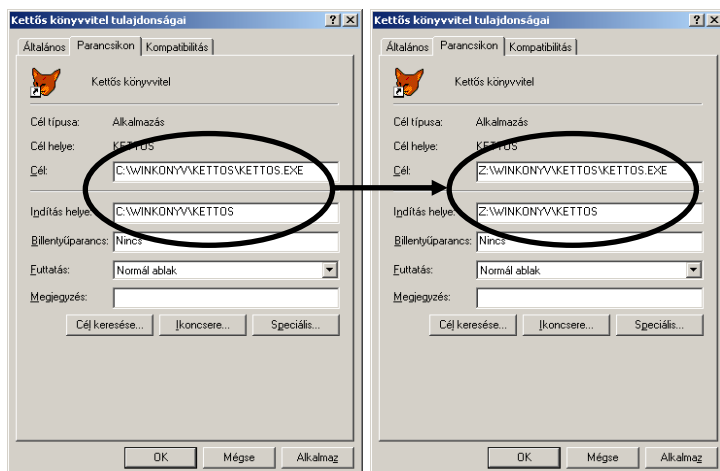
Kettős könyvvitel tulajdonságai

?

×

Általános

Parancsikon

Kompatibilitás

Kettős könyvvitel

Cél típusa:

Alkalmazás

Cél helye:

KETTOS

Cél:

C:\WINKONYV\KETTOS\KETTOS.EXE

Indítás helye:

C:\WINKONYV\KETTOS

Billentyűparancs:

Nincs

Futtatás:

Normál ablak

Megjegyzés:

Cél keresése...

Ikoncsere...

Speciális...

OK

Mégse

Alkalmaz

Kettős könyvvitel tulajdonságai

?

×

Általános

Parancsikon

Kompatibilitás

Kettős könyvvitel

Cél típusa:

Alkalmazás

Cél helye:

KETTOS

Cél:

Z:\WINKONYV\KETTOS\KETTOS.EXE

Indítás helye:

Z:\WINKONYV\KETTOS

Billentyűparancs:

Nincs

Futtatás:

Normál ablak

Megjegyzés:

Cél keresése...

Ikoncsere...

Speciális...

OK

Mégse

Alkalmaz